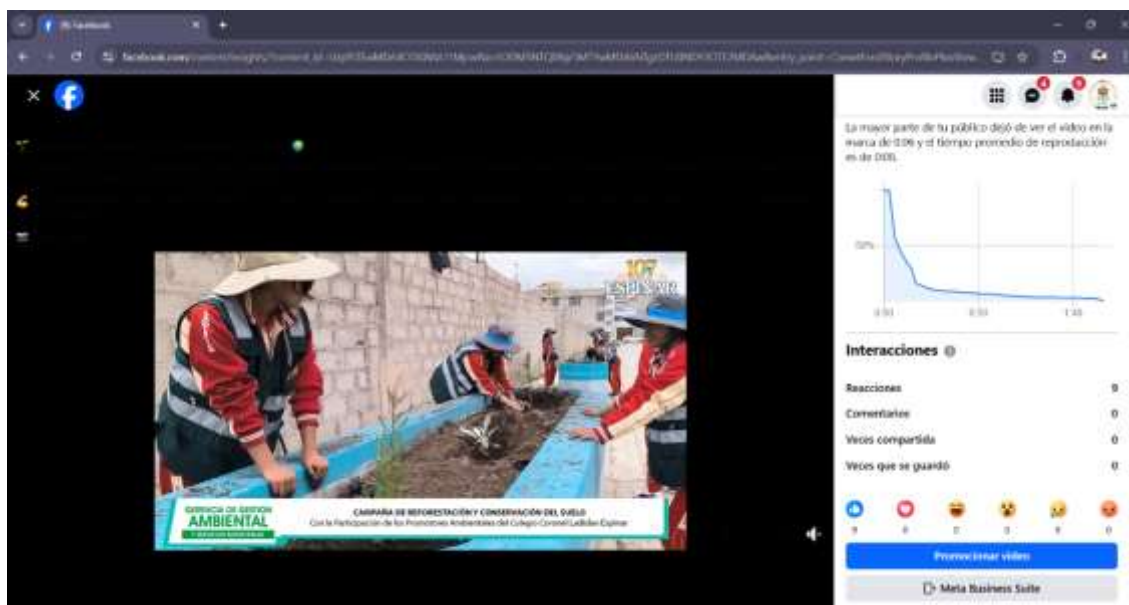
(9) Facebook

facebook.com/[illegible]

La mayor parte de tu público dejó de ver el video en la marca de 0:06 y el tiempo promedio de reproducción es de 0:05.

50%

0:00
0:50
1:40

Interacciones

| Reacciones | 9 |
|---|---|
| Comentarios | 0 |
| Veces compartida | 0 |
| Veces que se guardó | 0 |

9 0 0 0 0 0

Promocionar video

Meta Business Suite

107 ESPINAR

GERENCIA DE GESTIÓN AMBIENTAL

CAMPAÑA DE REFORESTACIÓN Y CONSERVACIÓN DEL SUELO
Con la Participación de los Promotores Ambientales del Colegio Coronel Ladislao Espinar